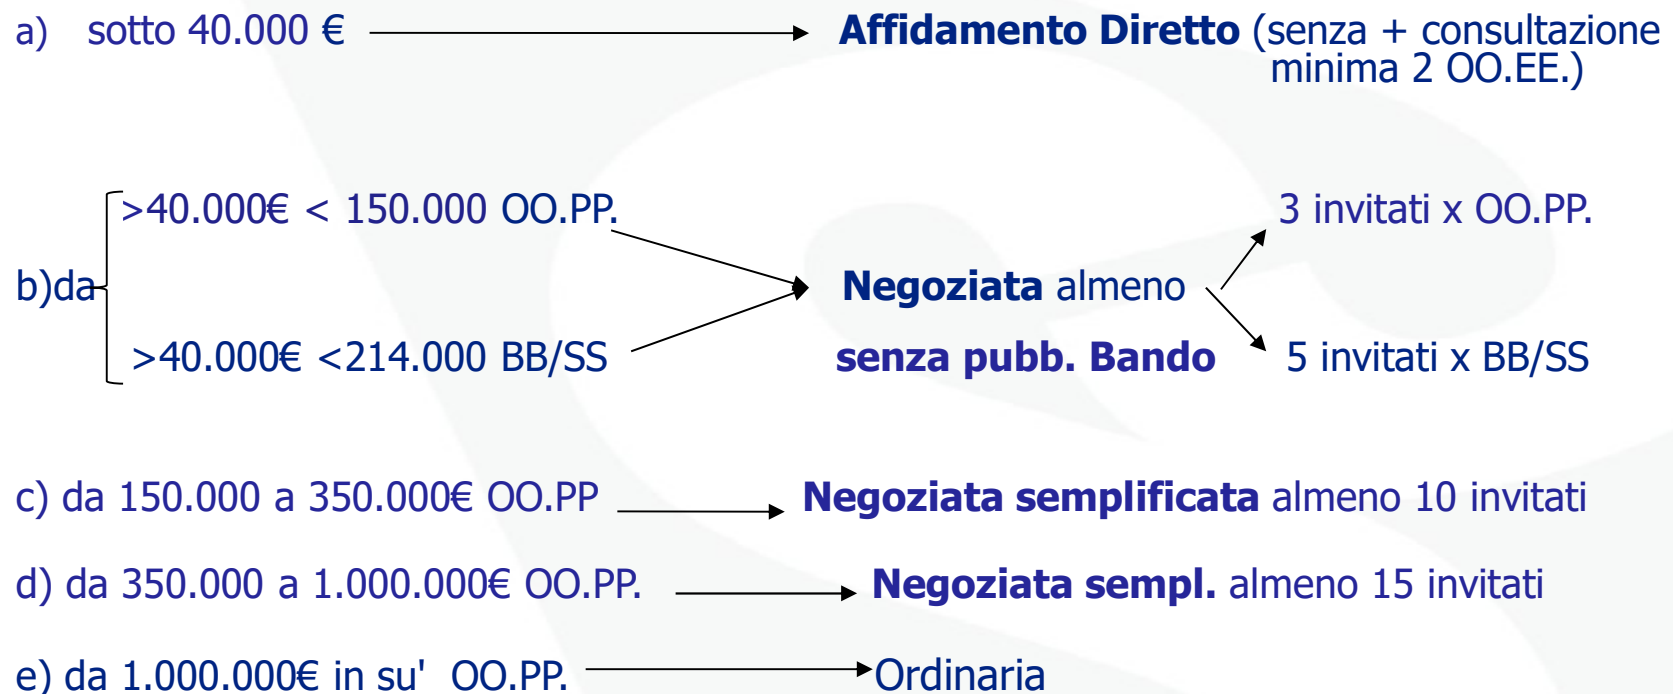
a) sotto 40.000 € → **Affidamento Diretto** (senza + consultazione minima 2 OO.EE.)

b)da
>40.000€ < 150.000 OO.PP.
>40.000€ <214.000 BB/SS
→ **Negoziata** almeno **senza pubb. Bando**
3 invitati x OO.PP.
5 invitati x BB/SS

c) da 150.000 a 350.000€ OO.PP → **Negoziata semplificata** almeno 10 invitati

d) da 350.000 a 1.000.000€ OO.PP. → **Negoziata sempl.** almeno 15 invitati

e) da 1.000.000€ in su' OO.PP. → Ordinaria